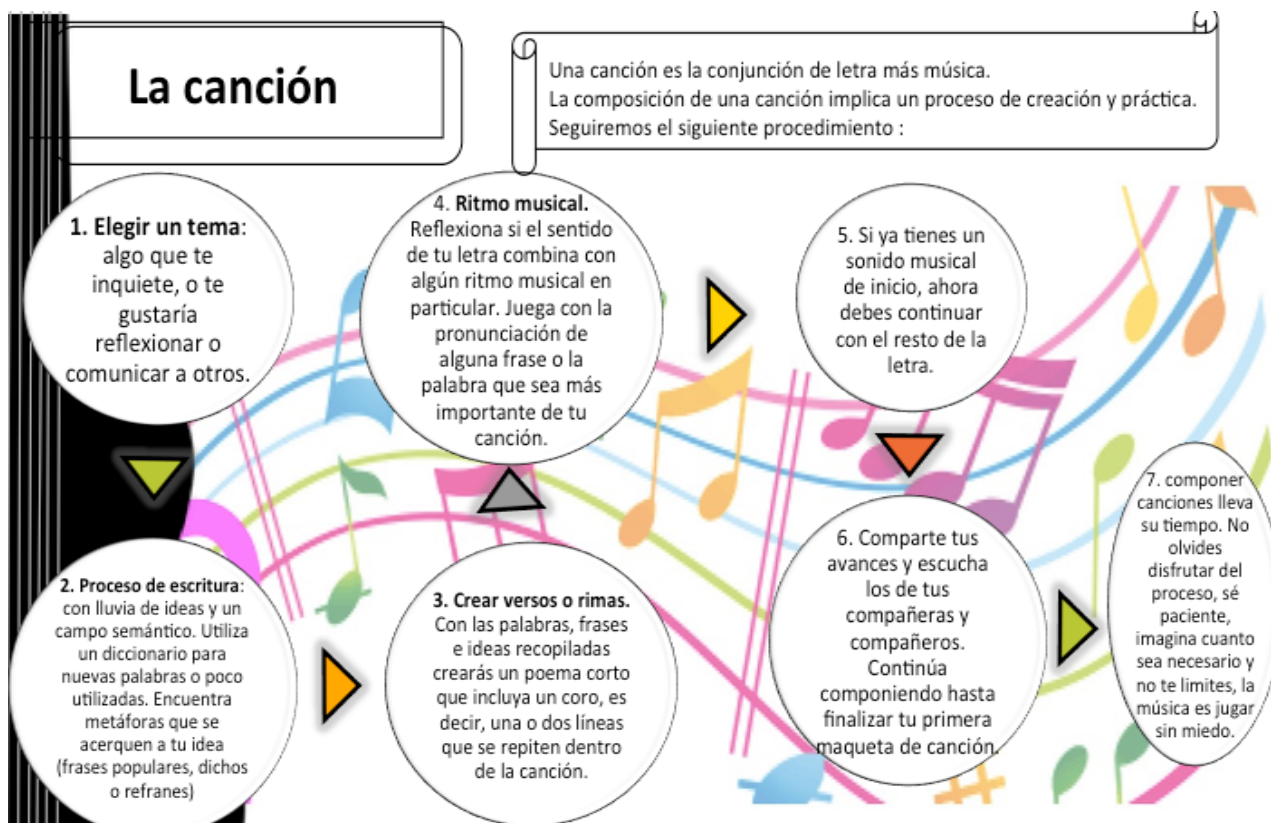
La canción

Una canción es la conjunción de letra más música.
La composición de una canción implica un proceso de creación y práctica.
Seguiremos el siguiente procedimiento :

1. Elegir un tema: algo que te inquiete, o te gustaría reflexionar o comunicar a otros.

4. Ritmo musical. Reflexiona si el sentido de tu letra combina con algún ritmo musical en particular. Juega con la pronunciación de alguna frase o la palabra que sea más importante de tu canción.

5. Si ya tienes un sonido musical de inicio, ahora debes continuar con el resto de la letra.

2. Proceso de escritura: con lluvia de ideas y un campo semántico. Utiliza un diccionario para nuevas palabras o poco utilizadas. Encuentra metáforas que se acerquen a tu idea (frases populares, dichos o refranes)

3. Crear versos o rimas. Con las palabras, frases e ideas recopiladas crearás un poema corto que incluya un coro, es decir, una o dos líneas que se repiten dentro de la canción.

6. Comparte tus avances y escucha los de tus compañeras y compañeros. Continúa componiendo hasta finalizar tu primera maqueta de canción.

7. componer canciones lleva su tiempo. No olvides disfrutar del proceso, sé paciente, imagina cuanto sea necesario y no te limites, la música es jugar sin miedo.